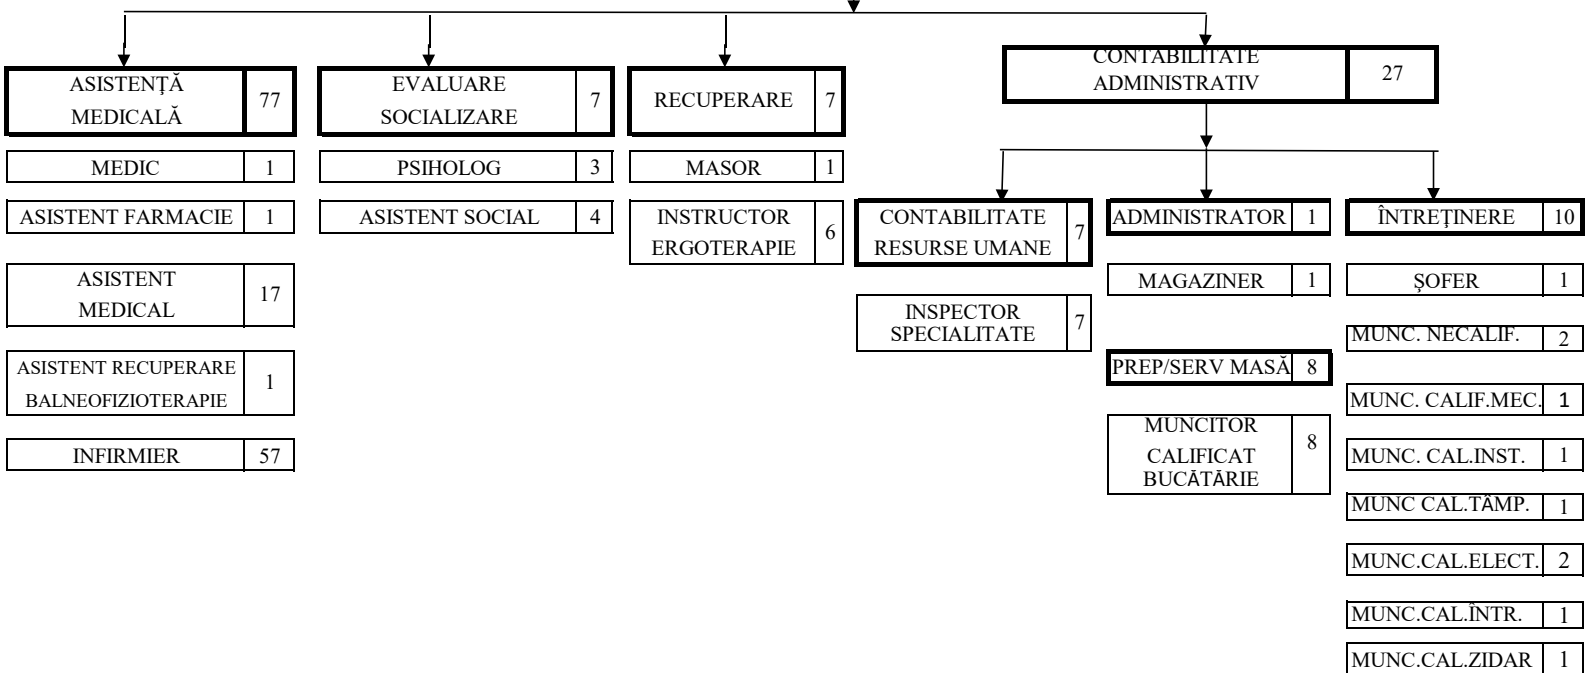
ASISTENȚĂ MEDICALĂ 77

MEDIC 1

ASISTENT FARMACIE 1

ASISTENT MEDICAL 17

ASISTENT RECUPERARE BALNEOFIZIOTERAPIE 1

INFIRMIER 57

EVALUARE SOCIALIZARE 7

PSIHOLOG 3

ASISTENT SOCIAL 4

RECUPERARE 7

MASOR 1

INSTRUCTOR ERGOTERAPIE 6

CONTABILITATE ADMINISTRATIV 27

CONTABILITATE RESURSE UMANE 7

INSPECTOR SPECIALITATE 7

ADMINISTRATOR 1

MAGAZINER 1

PREP/SERV MASĂ 8

MUNCITOR CALIFICAT BUCĂTĂRIE 8

ÎNTREȚINERE 10

ȘOFER 1

MUNC. NECALIF. 2

MUNC. CALIF.MEC. 1

MUNC. CAL.INST. 1

MUNC CAL.TÂMP. 1

MUNC.CAL.ELECT. 2

MUNC.CAL.ÎNTR. 1

MUNC.CAL.ZIDAR 1